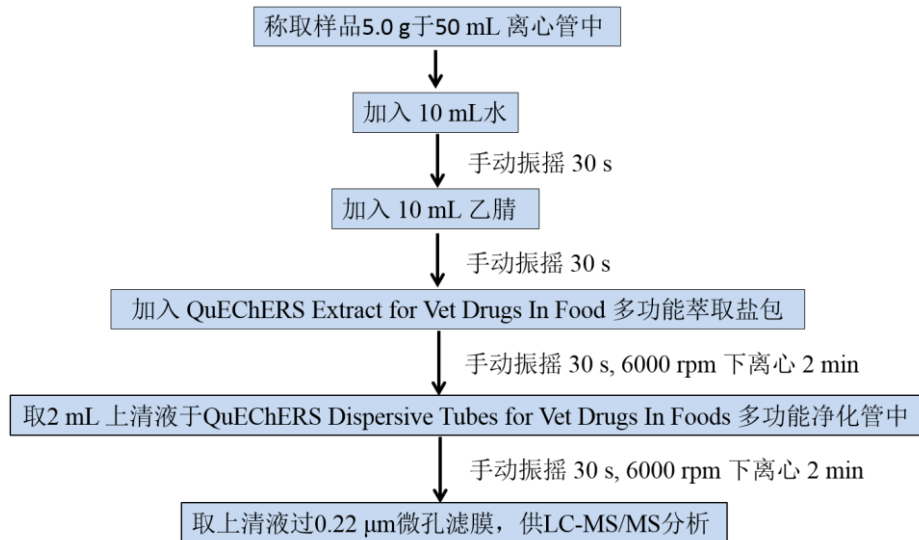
称取样品5.0 g于50 mL 离心管中

加入 10 mL水

手动振摇 30 s

加入 10 mL 乙腈

手动振摇 30 s

加入 QuEChERS Extract for Vet Drugs In Food 多功能萃取盐包

手动振摇 30 s, 6000 rpm 下离心 2 min

取2 mL 上清液于QuEChERS Dispersive Tubes for Vet Drugs In Foods 多功能净化管中

手动振摇 30 s, 6000 rpm 下离心 2 min

取上清液过0.22 μm微孔滤膜，供LC-MS/MS分析